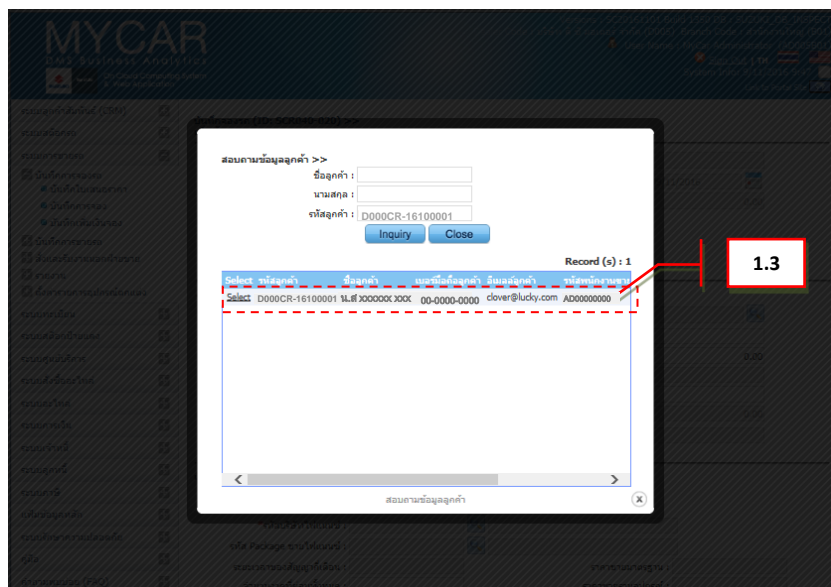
MYCAR
DMS Business Analytics

สอบถามข้อมูลลูกค้า >>

ชื่อลูกค้า :

นามสกุล :

รหัสลูกค้า : D000CR-16100001

Inquiry Close

Record (s) : 1

| Select | รหัสลูกค้า | ชื่อลูกค้า | เบอร์มือถือลูกค้า | อีเมลลูกค้า | รหัสพนักงานขาย |
|---|---|---|---|---|---|
| Select | D000CR-16100001 | น.ส. XXXXXX XXX | 00-0000-0000 | clover@lucky.com | AD00000000 |

1.3

สอบถามข้อมูลลูกค้า